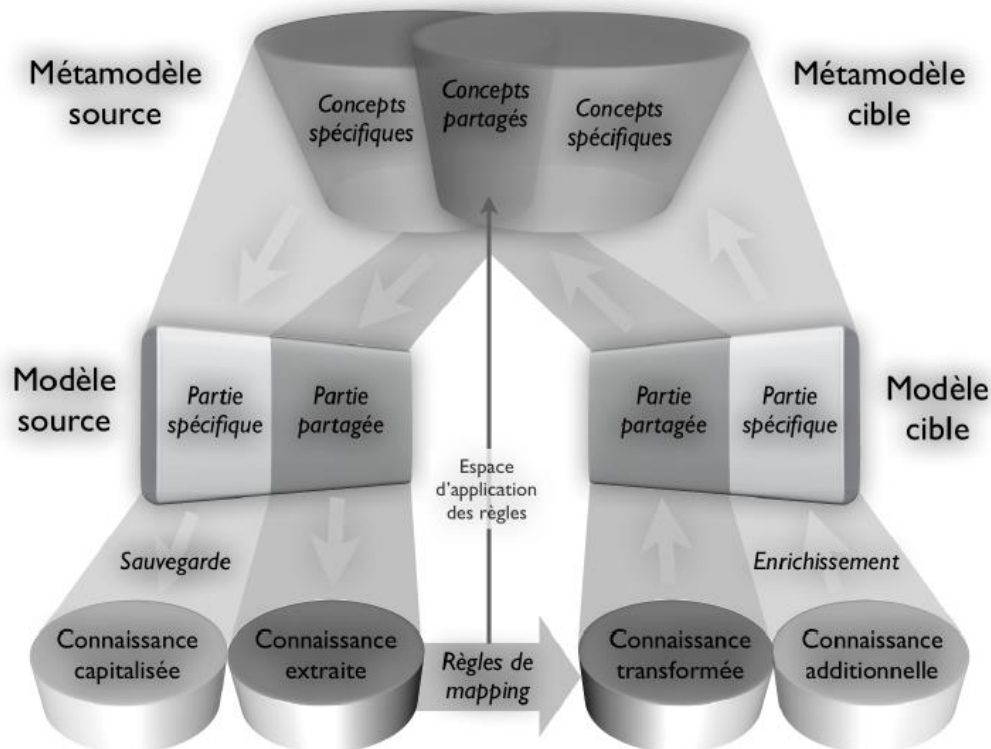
Métamodèle source

Concepts spécifiques

Concepts partagés

Concepts spécifiques

Métamodèle cible

Modèle source

Partie spécifique

Partie partagée

Partie partagée

Partie spécifique

Modèle cible

Espace d'application des règles

Sauvegarde

Enrichissement

Connaissance capitalisée

Connaissance extraite

Règles de mapping

Connaissance transformée

Connaissance additionnelle